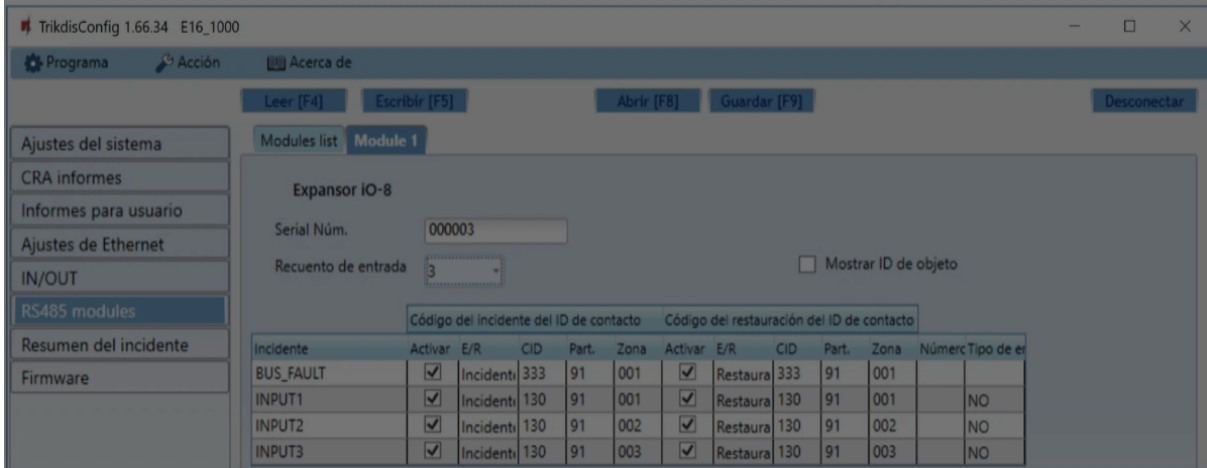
TrikdisConfig 1.66.34 E16_1000

Programa Acción Acerca de

Leer [F4] Escribir [F5] Abrir [F8] Guardar [F9] Desconectar

Ajustes del sistema
CRA informes
Informes para usuario
Ajustes de Ethernet
IN/OUT
RS485 modules
Resumen del incidente
Firmware

Modules list Module 1

Expansor iO-8

Serial Núm. 000003

Recuento de entrada 3

Mostrar ID de objeto

Código del incidente del ID de contacto Código del restauración del ID de contacto

| Incidente | Activar | E/R | CID | Part. | Zona | Activar | E/R | CID | Part. | Zona | Númerc | Tipo de er |
|---|---|---|---|---|---|---|---|---|---|---|---|---|
| BUS_FAULT | ✓ | Incident | 333 | 91 | 001 | ✓ | Restaura | 333 | 91 | 001 | | |
| INPUT1 | ✓ | Incident | 130 | 91 | 001 | ✓ | Restaura | 130 | 91 | 001 | | NO |
| INPUT2 | ✓ | Incident | 130 | 91 | 002 | ✓ | Restaura | 130 | 91 | 002 | | NO |
| INPUT3 | ✓ | Incident | 130 | 91 | 003 | ✓ | Restaura | 130 | 91 | 003 | | NO |